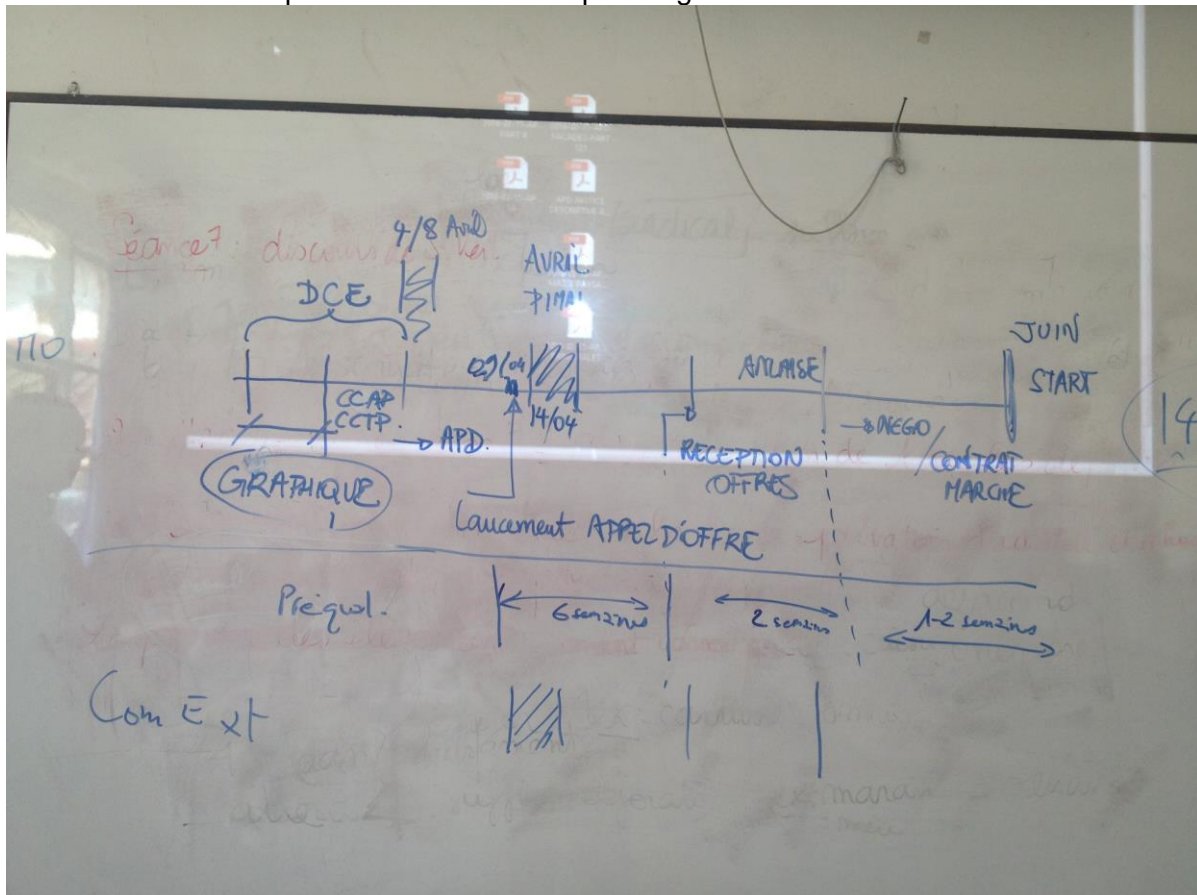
Séance 7 discussion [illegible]

4/8 Avril

DCE

AVRIL
? MAI

MO

JUIN

CCAP
CCTP.

→ APD.

02/04

14/04

ANALYSE

START

→ NEGO / CONTRAT MARCHE

RECEPTION OFFRES

GRAPHIQUE

14

Lancement APPEL D'OFFRE

Préqual.

6 semaines

2 semaines

1-2 semaines

Com Ext